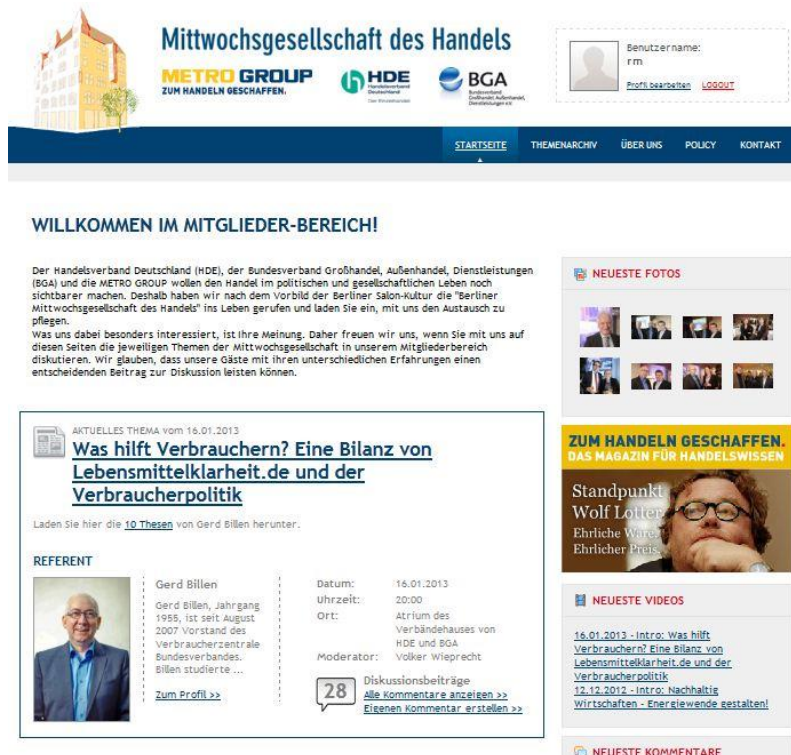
Mittwochsgesellschaft des Handels

METRO GROUP
ZUM HANDELN GESCHAFFEN.

HDE
Handelsverband Deutschland
Das Einzelhandel

BGA
Bundesverband Großhandel, Außenhandel, Dienstleistungen e.V.

Benutzername:
rm
Profil bearbeiten LOGOUT

STARTSEITE THEMENARCHIV ÜBER UNS POLICY KONTAKT

WILLKOMMEN IM MITGLIEDER-BEREICH!

Der Handelsverband Deutschland (HDE), der Bundesverband Großhandel, Außenhandel, Dienstleistungen (BGA) und die METRO GROUP wollen den Handel im politischen und gesellschaftlichen Leben noch sichtbarer machen. Deshalb haben wir nach dem Vorbild der Berliner Salon-Kultur die "Berliner Mittwochsgesellschaft des Handels" ins Leben gerufen und laden Sie ein, mit uns den Austausch zu pflegen.
Was uns dabei besonders interessiert, ist Ihre Meinung. Daher freuen wir uns, wenn Sie mit uns auf diesen Seiten die jeweiligen Themen der Mittwochsgesellschaft in unserem Mitgliederbereich diskutieren. Wir glauben, dass unsere Gäste mit ihren unterschiedlichen Erfahrungen einen entscheidenden Beitrag zur Diskussion leisten können.

AKTUELLES THEMA vom 16.01.2013
Was hilft Verbrauchern? Eine Bilanz von Lebensmittelklarheit.de und der Verbraucherpolitik

Laden Sie hier die 10 Thesen von Gerd Billen herunter.

REFERENT

Gerd Billen
Gerd Billen, Jahrgang 1955, ist seit August 2007 Vorstand des Verbraucherzentrale Bundesverbandes. Billen studierte ...
Zum Profil >>

Datum: 16.01.2013
Uhrzeit: 20:00
Ort: Atrium des Verbändehauses von HDE und BGA
Moderator: Volker Wieprecht

28 Diskussionsbeiträge
Alle Kommentare anzeigen >>
Eigenen Kommentar erstellen >>

NEUESTE FOTOS

ZUM HANDELN GESCHAFFEN.
DAS MAGAZIN FÜR HANDELSWISSEN
Standpunkt
Wolf Lotter
Ehrliche Ware,
Ehrlicher Preis.

NEUESTE VIDEOS

16.01.2013 - Intro: Was hilft Verbrauchern? Eine Bilanz von Lebensmittelklarheit.de und der Verbraucherpolitik
12.12.2012 - Intro: Nachhaltig Wirtschaften - Energiewende gestalten!

NEUESTE KOMMENTARE